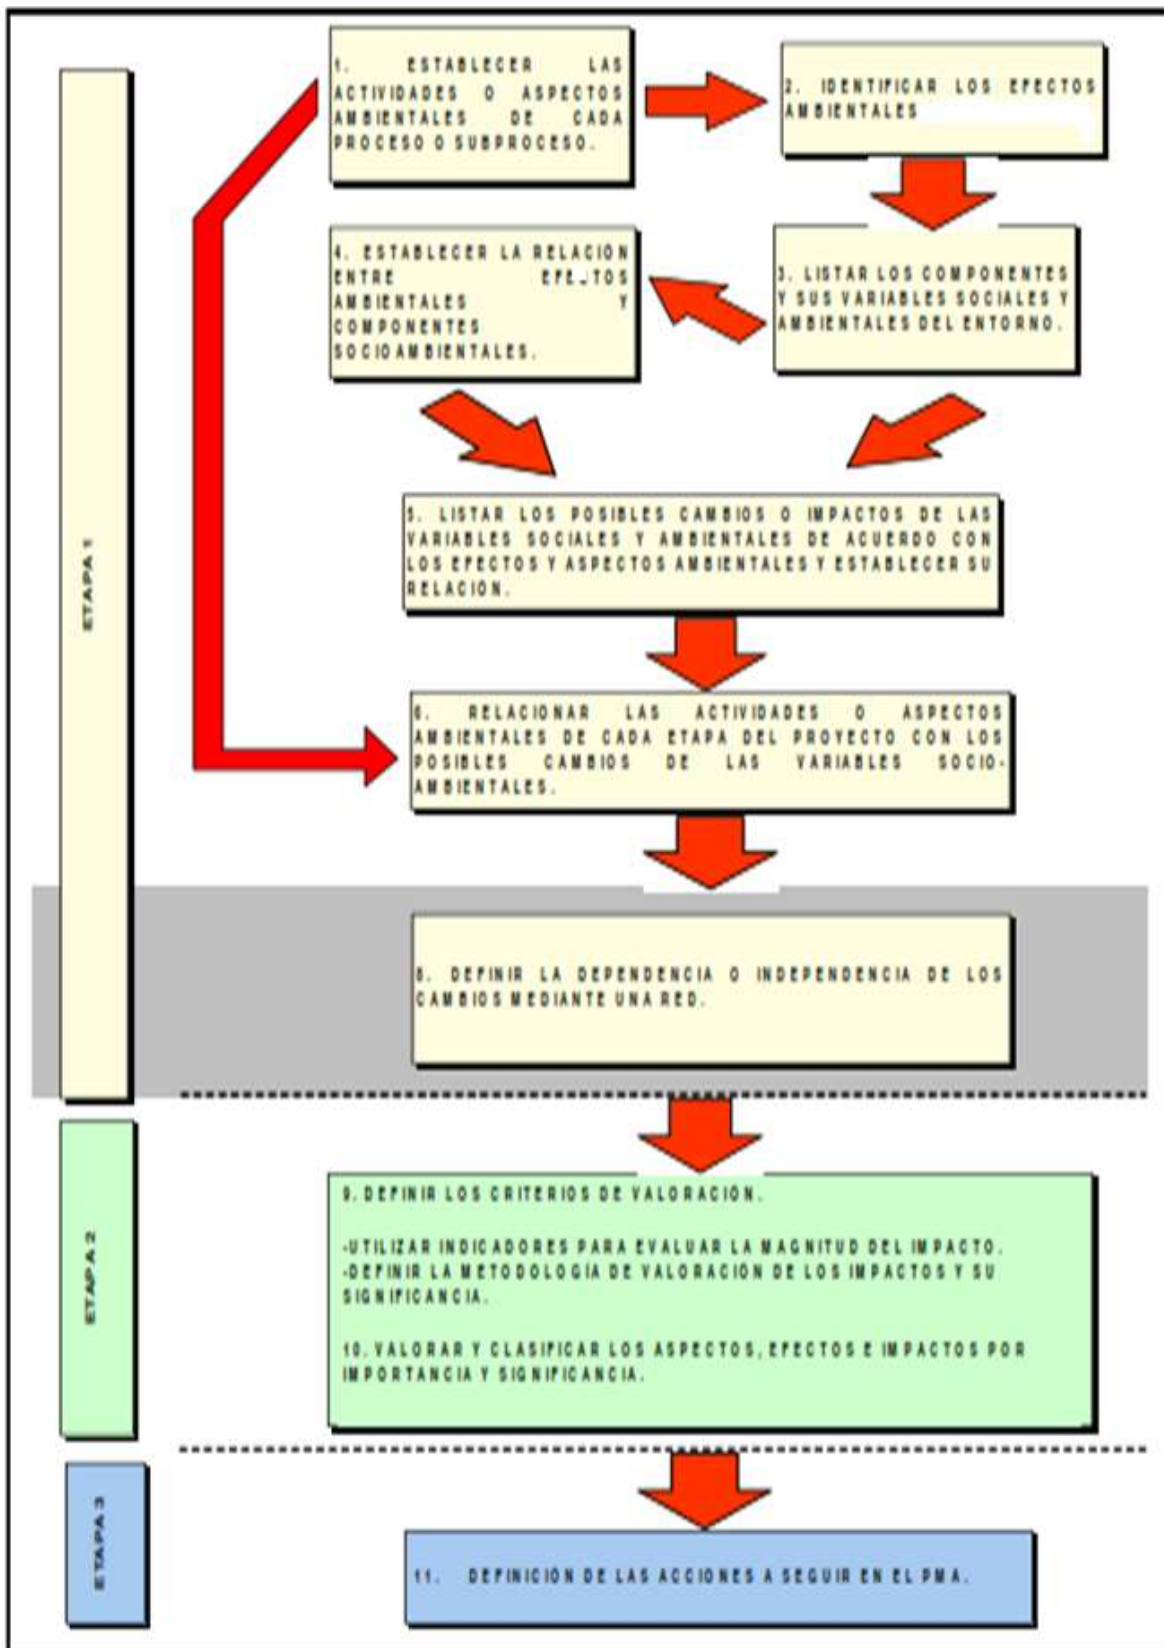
ETAPA 1

1. ESTABLECER LAS ACTIVIDADES O ASPECTOS AMBIENTALES DE CADA PROCESO O SUBPROCESO.

2. IDENTIFICAR LOS EFECTOS AMBIENTALES

3. LISTAR LOS COMPONENTES Y SUS VARIABLES SOCIALES Y AMBIENTALES DEL ENTORNO.

4. ESTABLECER LA RELACION ENTRE EFECTOS AMBIENTALES Y COMPONENTES SOCIOAMBIENTALES.

5. LISTAR LOS POSIBLES CAMBIOS O IMPACTOS DE LAS VARIABLES SOCIALES Y AMBIENTALES DE ACUERDO CON LOS EFECTOS Y ASPECTOS AMBIENTALES Y ESTABLECER SU RELACION.

6. RELACIONAR LAS ACTIVIDADES O ASPECTOS AMBIENTALES DE CADA ETAPA DEL PROYECTO CON LOS POSIBLES CAMBIOS DE LAS VARIABLES SOCIO-AMBIENTALES.

8. DEFINIR LA DEPENDENCIA O INDEPENDENCIA DE LOS CAMBIOS MEDIANTE UNA RED.

ETAPA 2

9. DEFINIR LOS CRITERIOS DE VALORACION.

-UTILIZAR INDICADORES PARA EVALUAR LA MAGNITUD DEL IMPACTO.
-DEFINIR LA METODOLOGIA DE VALORACION DE LOS IMPACTOS Y SU SIGNIFICANCIA.

10. VALORAR Y CLASIFICAR LOS ASPECTOS, EFECTOS E IMPACTOS POR IMPORTANCIA Y SIGNIFICANCIA.

ETAPA 3

11. DEFINICION DE LAS ACCIONES A SEGUIR EN EL PMA.